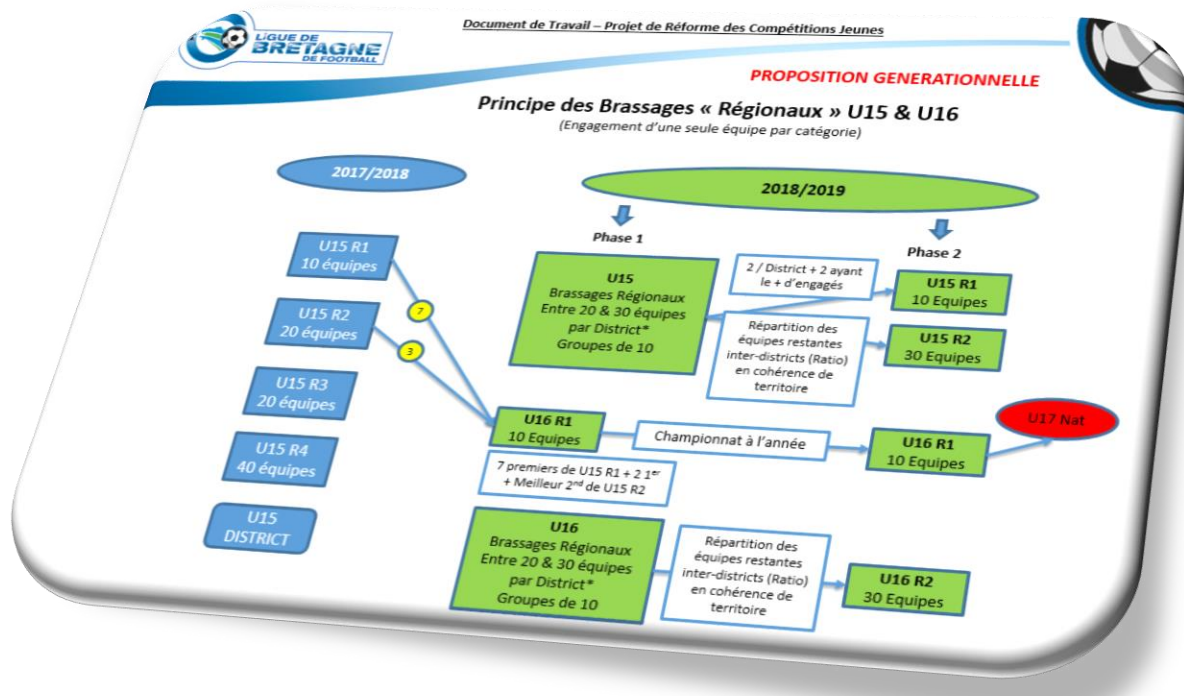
LIGUE DE BRETAGNE DE FOOTBALL

Document de Travail – Projet de Réforme des Compétitions Jeunes

PROPOSITION GENERATIONNELLE

Principe des Brassages « Régionaux » U15 & U16
(Engagement d'une seule équipe par catégorie)

2017/2018

2018/2019

Phase 1

Phase 2

U15 R1
10 équipes

U15 R2
20 équipes

U15 R3
20 équipes

U15 R4
40 équipes

U15
DISTRICT

7

3

U15
Brassages Régionaux
Entre 20 & 30 équipes par District*
Groupes de 10

2 / District + 2 ayant le + d'engagés

Répartition des équipes restantes inter-districts (Ratio) en cohérence de territoire

U15 R1
10 Equipes

U15 R2
30 Equipes

U16 R1
10 Equipes

Championnat à l'année

U16 R1
10 Equipes

U17 Nat

7 premiers de U15 R1 + 2 1$^{er}$ + Meilleur 2$^{nd}$ de U15 R2

U16
Brassages Régionaux
Entre 20 & 30 équipes par District*
Groupes de 10

Répartition des équipes restantes inter-districts (Ratio) en cohérence de territoire

U16 R2
30 Equipes